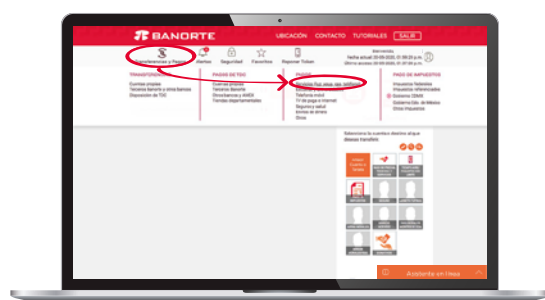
BANORTE

UBICACIÓN CONTACTO TUTORIALES SALIR

Transferencias y Pagos Alertas Seguridad Favoritos Reponer Token

Bienvenido
Fecha actual: 20-09-2020, 01:08:20 p.m.
Último acceso: 20-09-2020, 01:07:50 p.m.

TRANSFERENCIAS
Cuentas propias
Terceros Banorte y otros bancos
Disposición de TDC

PAGOS DE TDC
Crédito propias
Terceros Banorte
Otros bancos y AMEX
Tiendas departamentales

PAGOS
Servicio Fijo para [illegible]
Electricidad
Telefonía móvil
TV de paga e internet
Seguros y salud
Envíos de dinero
Otros

PAGO DE IMPUESTOS
Impuestos federales
Impuestos referenciados
Gobierno CDMX
Gobierno Cd. de México
Otros Impuestos

Seleccione la cuenta destino a la que desea transferir

Asistente en línea